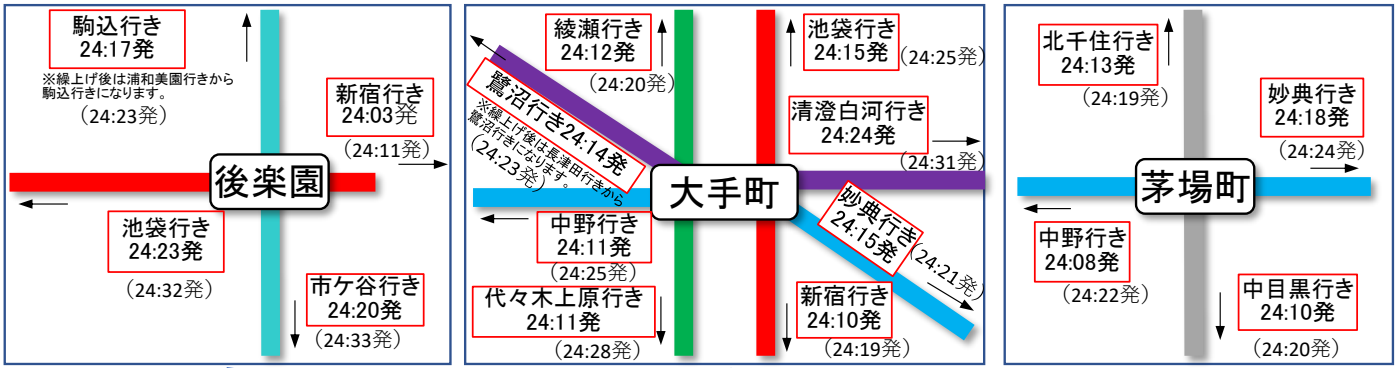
駒込行き
24:17発
※繰上げ後は浦和美園行きから駒込行きになります。
（24:23発）

新宿行き
24:03発
（24:11発）

後楽園

池袋行き
24:23発
（24:32発）

市ケ谷行き
24:20発
（24:33発）

綾瀬行き
24:12発
（24:20発）

池袋行き
24:15発
（24:25発）

鷺沼行き24:14発
※繰上げ後は長津田行きから鷺沼行きになります。
（24:23発）

清澄白河行き
24:24発
（24:31発）

大手町

妙典行き
24:15発
（24:21発）

中野行き
24:11発
（24:25発）

代々木上原行き
24:11発
（24:28発）

新宿行き
24:10発
（24:19発）

北千住行き
24:13発
（24:19発）

妙典行き
24:18発
（24:24発）

茅場町

中野行き
24:08発
（24:22発）

中目黒行き
24:10発
（24:20発）